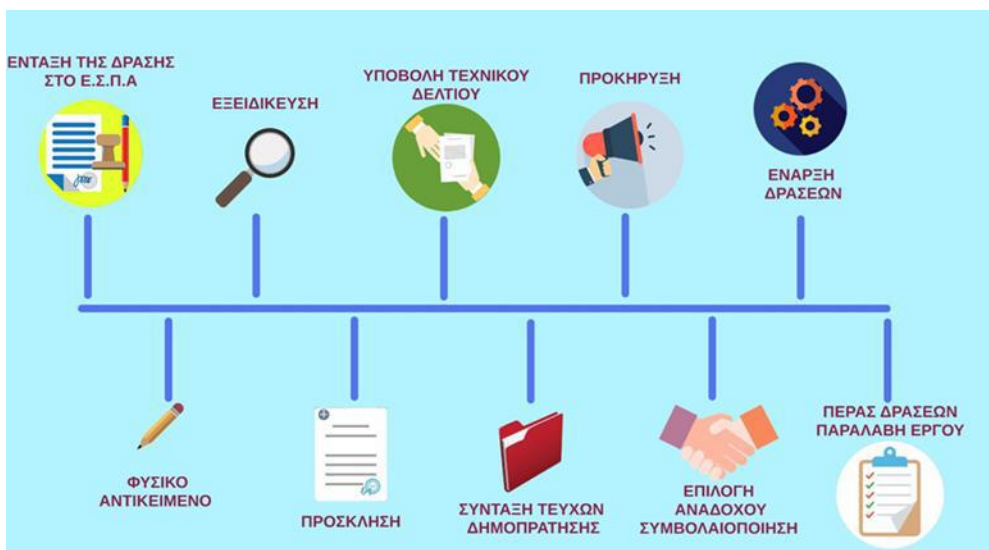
ΕΝΤΑΞΗ ΤΗΣ ΔΡΑΣΗΣ ΣΤΟ Ε.Σ.Π.Α

ΕΞΕΙΔΙΚΕΥΣΗ

ΥΠΟΒΟΛΗ ΤΕΧΝΙΚΟΥ ΔΕΛΤΙΟΥ

ΠΡΟΚΗΡΥΞΗ

ΕΝΑΡΞΗ ΔΡΑΣΕΩΝ

ΦΥΣΙΚΟ ΑΝΤΙΚΕΙΜΕΝΟ

ΠΡΟΣΚΛΗΣΗ

ΣΥΝΤΑΞΗ ΤΕΥΧΩΝ ΔΗΜΟΠΡΑΤΗΣΗΣ

ΕΠΙΛΟΓΗ ΑΝΑΔΟΧΟΥ ΣΥΜΒΟΛΑΙΟΠΟΙΗΣΗ

ΠΕΡΑΣ ΔΡΑΣΕΩΝ ΠΑΡΑΛΑΒΗ ΕΡΓΟΥ